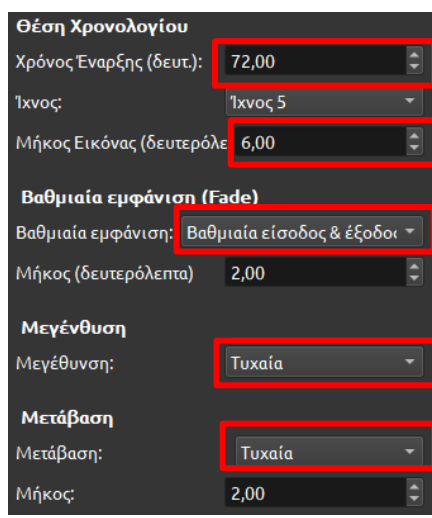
Θέση Χρονολογίου
Χρόνος Έναρξης (δευτ.): 72,00
Ίχνος: Ίχνος 5
Μήκος Εικόνας (δευτερόλε 6,00

Βαθμιαία εμφάνιση (Fade)
Βαθμιαία εμφάνιση: Βαθμιαία είσοδος & έξοδοι
Μήκος (δευτερόλεπτα) 2,00

Μεγένθυση
Μεγέθυνση: Τυχαία

Μετάβαση
Μετάβαση: Τυχαία
Μήκος: 2,00